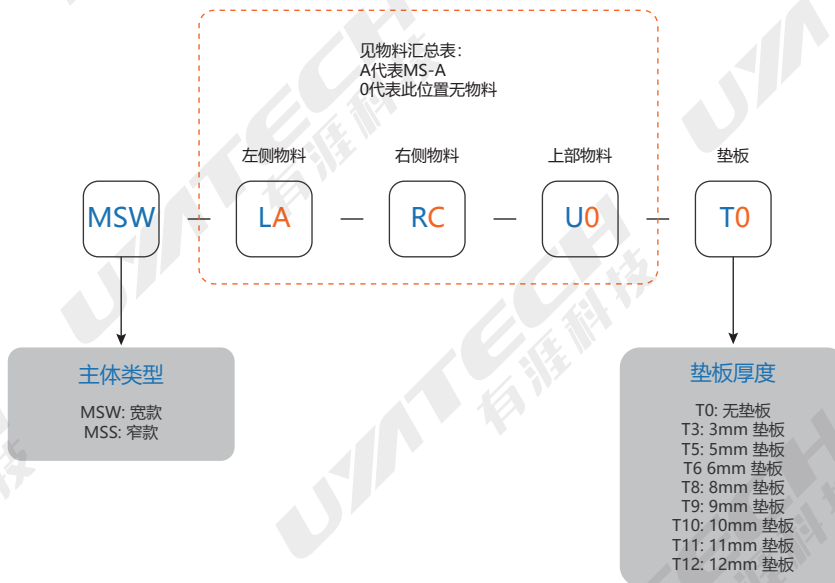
见物料汇总表：
A代表MS-A
0代表此位置无物料

左侧物料　右侧物料　上部物料　垫板

MSW — LA — RC — U0 — T0

主体类型

MSW: 宽款
MSS: 窄款

垫板厚度

T0: 无垫板
T3: 3mm 垫板
T5: 5mm 垫板
T6 6mm 垫板
T8: 8mm 垫板
T9: 9mm 垫板
T10: 10mm 垫板
T11: 11mm 垫板
T12: 12mm 垫板

UNITECH 有涯科技